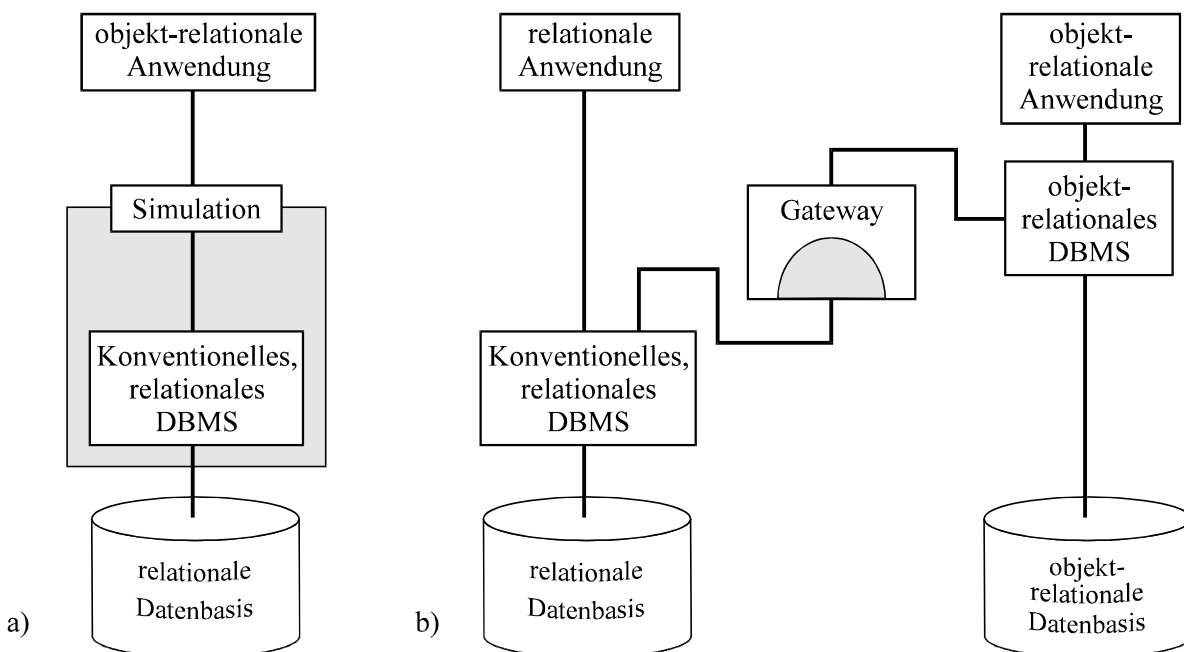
objekt-relationale Anwendung

Simulation

Konventionelles, relationales DBMS

relationale Datenbasis

a)

relationale Anwendung

Konventionelles, relationales DBMS

relationale Datenbasis

b)

Gateway

objekt-relationale Anwendung

objekt-relationales DBMS

objekt-relationale Datenbasis